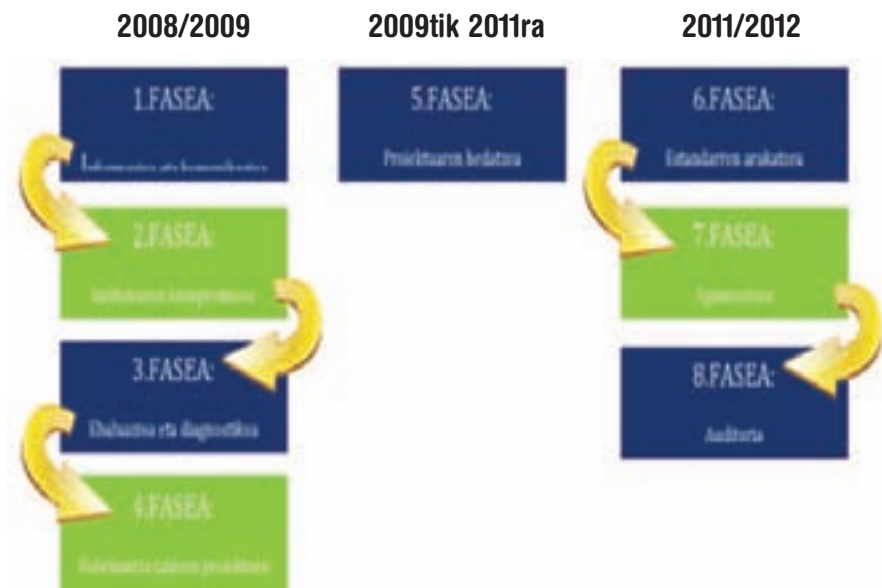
2008/2009

1.FASEA:

Informazioa eta komunikazioa

2.FASEA:

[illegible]

3.FASEA:

Ebaluazioa eta diagnostikoa

4.FASEA:

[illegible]

2009tik 2011ra

5.FASEA:

Proiektuaren hedatzea

2011/2012

6.FASEA:

Estandarren arakatzea

7.FASEA:

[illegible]

8.FASEA:

Auditoria